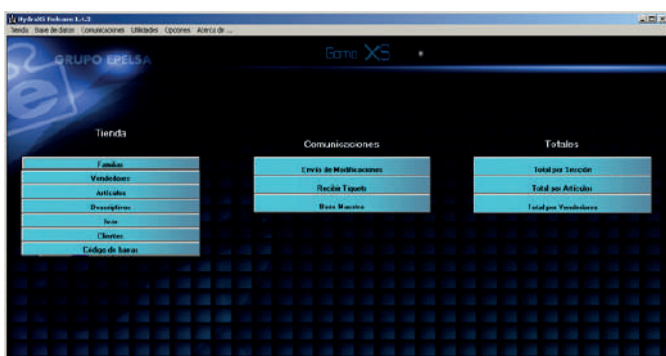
HydraXS Release 1.4.3
Tienda Base de datos Comunicaciones Utilidades Opciones Acerca de ...

GRUPO EPELSA

Gama XS

Tienda

Familias
Vendedores
Artículos
Descriptivos
Iván
Clientes
Código de barras

Comunicaciones

Envío de Modificaciones
Recibir Tíquets
Base Maestra

Totales

Total por Sección
Total por Artículos
Total por Vendedores